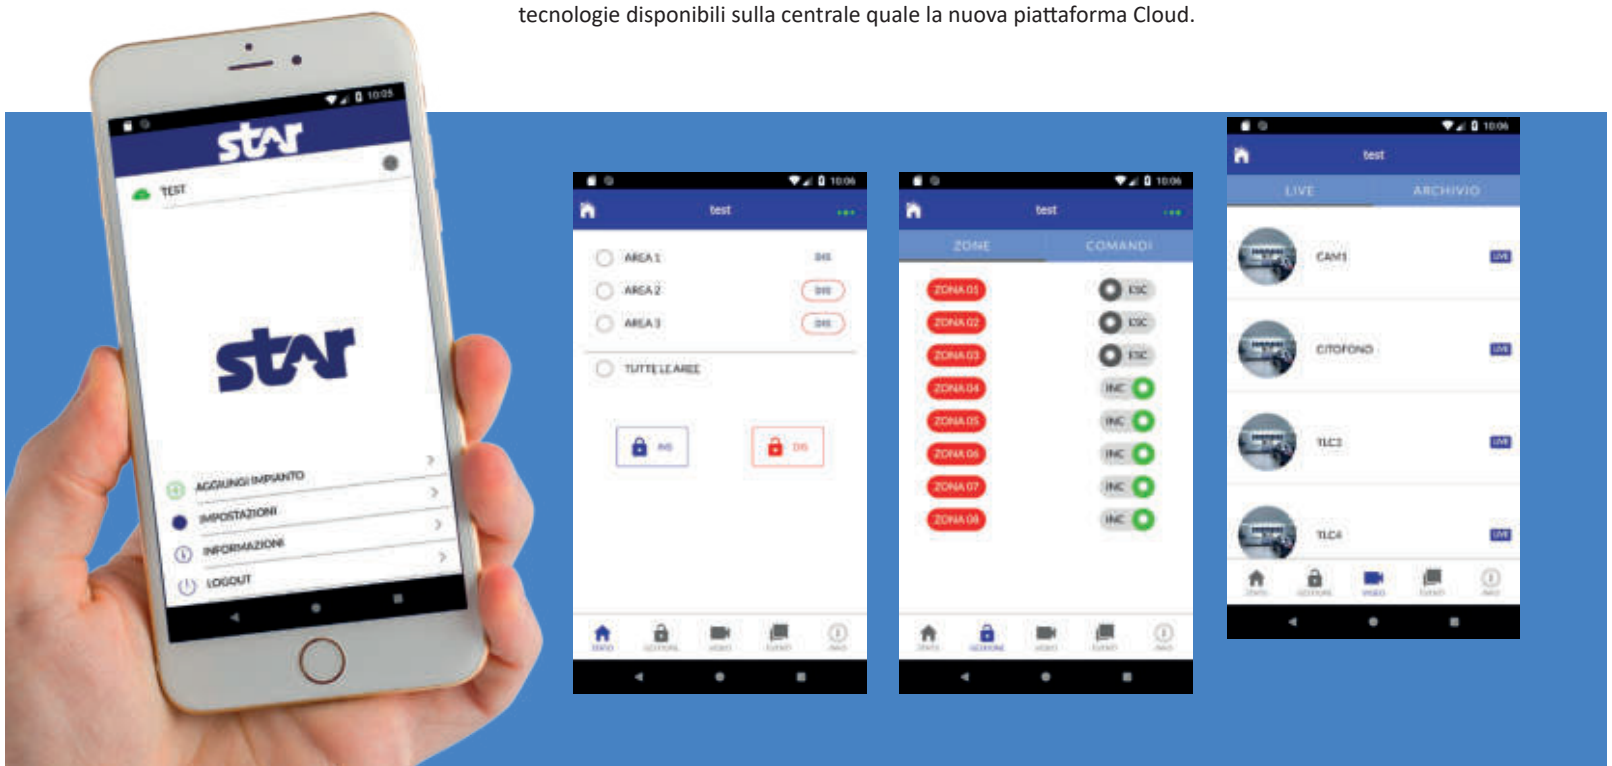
tecnologie disponibili sulla centrale quale la nuova piattaforma Cloud.

10:05
star
TEST
star
AGGIUNGI IMPIANTO
IMPOSTAZIONI
INFORMAZIONI
LOGOUT

10:06
test
AREA 1 DIS
AREA 2 DIS
AREA 3 DIS
TUTTE LE AREE
INS
DIS
STATO GESTIONE VIDEO EVENTI INFO

10:06
test
ZONE COMANDI
ZONA 01 ESC
ZONA 02 ESC
ZONA 03 ESC
ZONA 04 INC
ZONA 05 INC
ZONA 06 INC
ZONA 07 INC
ZONA 08 INC
STATO GESTIONE VIDEO EVENTI INFO

10:06
test
LIVE ARCHIVIO
CAM1 LIVE
CITOFONO LIVE
TLC3 LIVE
TLC4 LIVE
STATO GESTIONE VIDEO EVENTI INFO